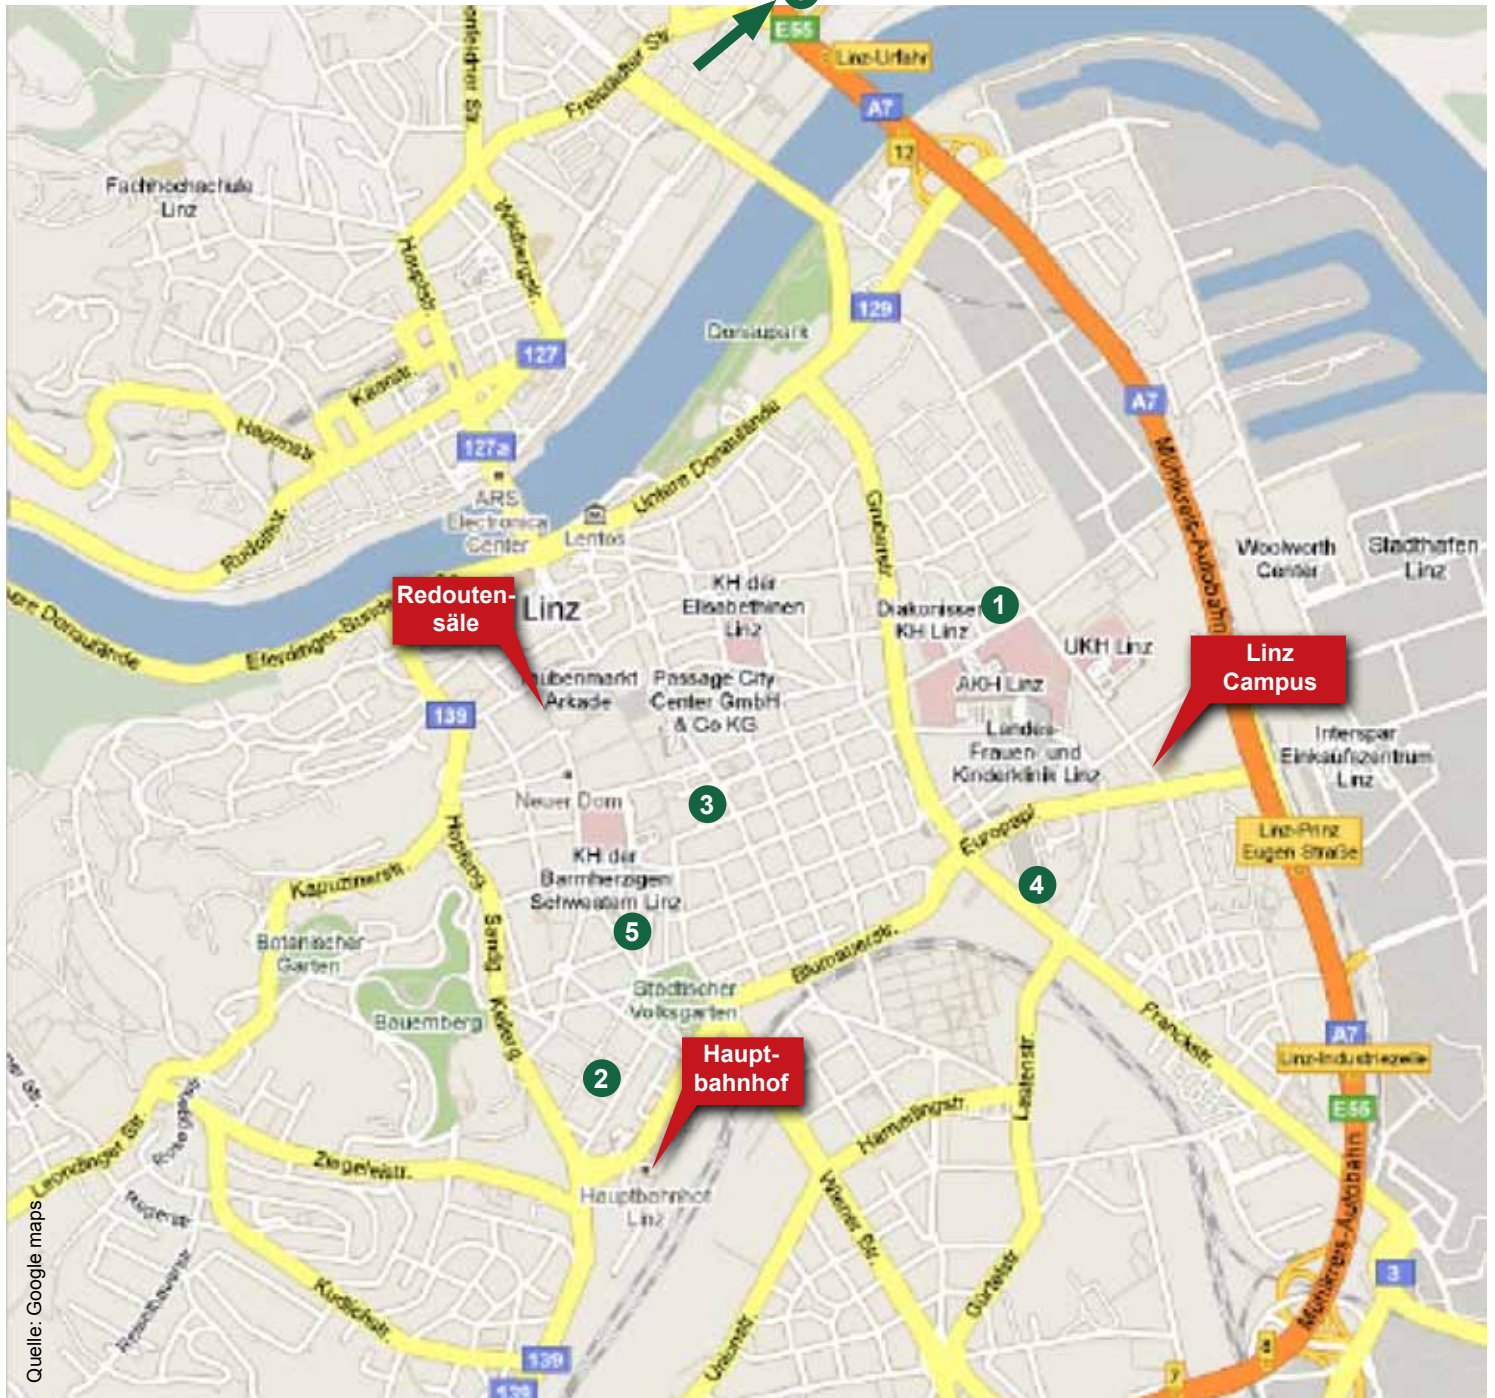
E55
Linz-Urfahr
A7
12
Freistädter Str.
Fachhochschule Linz
Hauptstr.
Wildbergstr.
127
127a
Kaarstr.
Hagenstr.
Rudolfstr.
ARS Electronica Center
Lentos
Donaupark
129
Untere Donaulände
Obere Donaulände
Eferdinger Straße
Redouten-säle
Linz
Taubenmarkt Arkade
Passage City Center GmbH & Co KG
KH der Elisabethinen Linz
Gruberstr.
Diakonissen KH Linz
1
UKH Linz
AKH Linz
Landes-Frauen- und Kinderklinik Linz
A7
Mühlkreis-Autobahn
Woolworth Center
Stadthafen Linz
Linz Campus
Interspar Einkaufszentrum Linz
Linz-Prinz Eugen Straße
139
Neuer Dom
3
Europapl.
4
KH der Barmherzigen Schwestern Linz
5
Kapuzinerstr.
Botanischer Garten
Bauernberg
Herrenstr.
Sandg.
Kaiserg.
Städtischer Volksgarten
Blumauerstr.
Haupt-bahnhof
2
Hauptbahnhof Linz
Ziegeleistr.
Leondinger Str.
Hamerlingstr.
Lastenstr.
Wiener Str.
Franckstr.
A7
Linz-Industriezeile
E55
Mühlkreis-Autobahn
3
Kudlichstr.
Goethestr.
Unionstr.
139
139
Quelle: Google maps